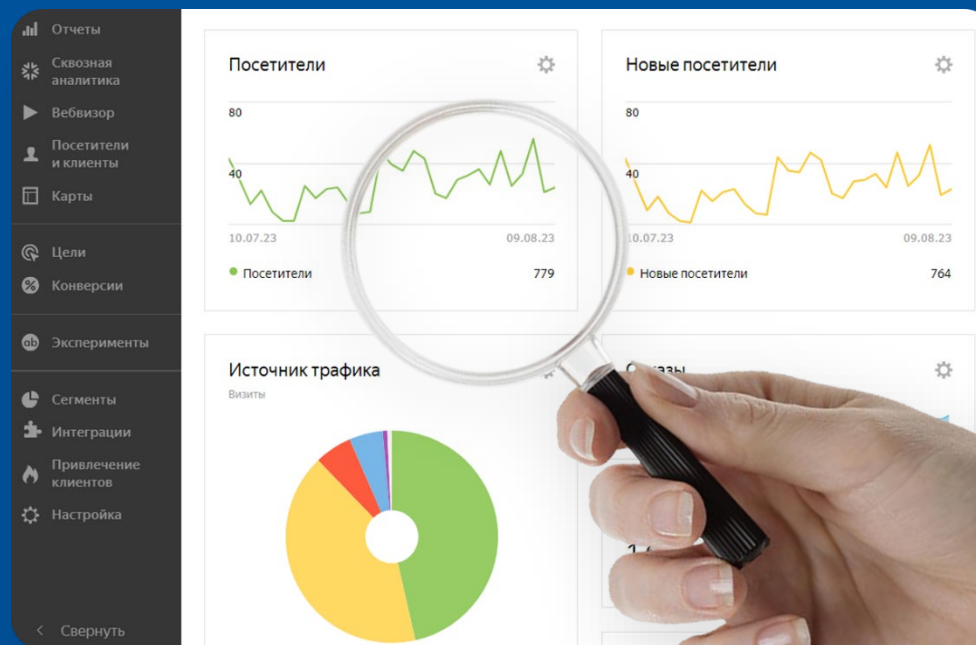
Отчеты
Сквозная аналитика
Вебвизор
Посетители и клиенты
Карты
Цели
Конверсии
Эксперименты
Сегменты
Интеграции
Привлечение клиентов
Настройка
Свернуть

Посетители
80
40
10.07.23
09.08.23
Посетители
779

Новые посетители
80
40
10.07.23
09.08.23
Новые посетители
764

Источник трафика
Визиты

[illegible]азы

1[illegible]